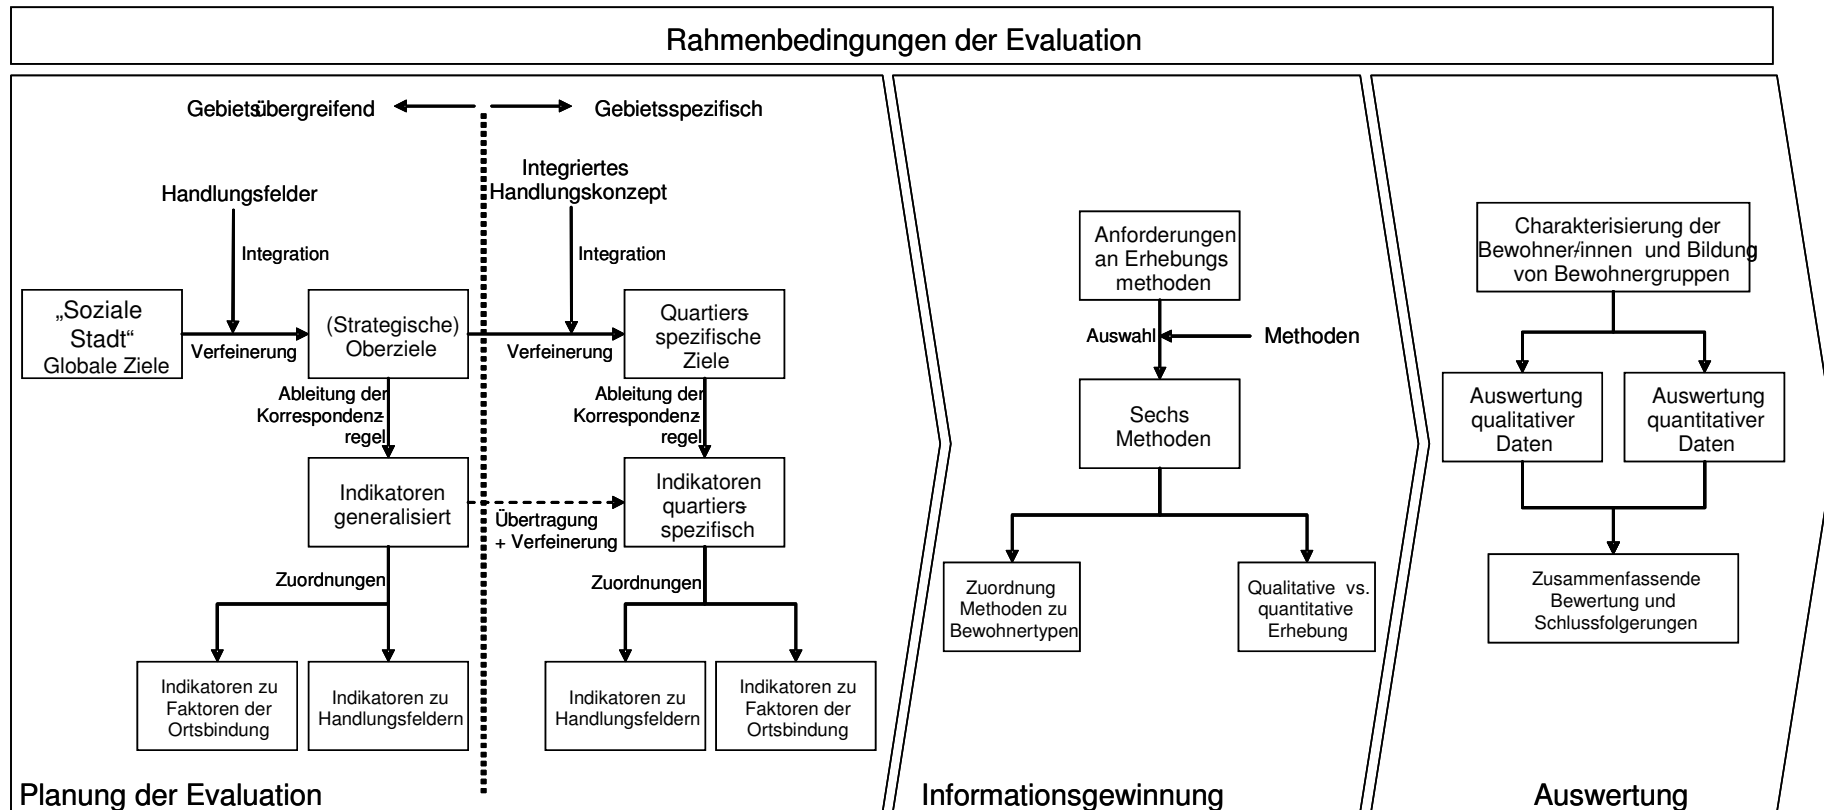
Rahmenbedingungen der Evaluation

Gebietsübergreifend

Gebietsspezifisch

Handlungsfelder

Integration

Integriertes Handlungskonzept

Integration

„Soziale Stadt“ Globale Ziele

Verfeinerung

(Strategische) Oberziele

Verfeinerung

Quartiersspezifische Ziele

Ableitung der Korrespondenzregel

Ableitung der Korrespondenzregel

Indikatoren generalisiert

Übertragung + Verfeinerung

Indikatoren quartiersspezifisch

Zuordnungen

Zuordnungen

Indikatoren zu Faktoren der Ortsbindung

Indikatoren zu Handlungsfeldern

Indikatoren zu Handlungsfeldern

Indikatoren zu Faktoren der Ortsbindung

Planung der Evaluation

Anforderungen an Erhebungsmethoden

Auswahl

Methoden

Sechs Methoden

Zuordnung Methoden zu Bewohnertypen

Qualitative vs. quantitative Erhebung

Informationsgewinnung

Charakterisierung der Bewohner/innen und Bildung von Bewohnergruppen

Auswertung qualitativer Daten

Auswertung quantitativer Daten

Zusammenfassende Bewertung und Schlussfolgerungen

Auswertung